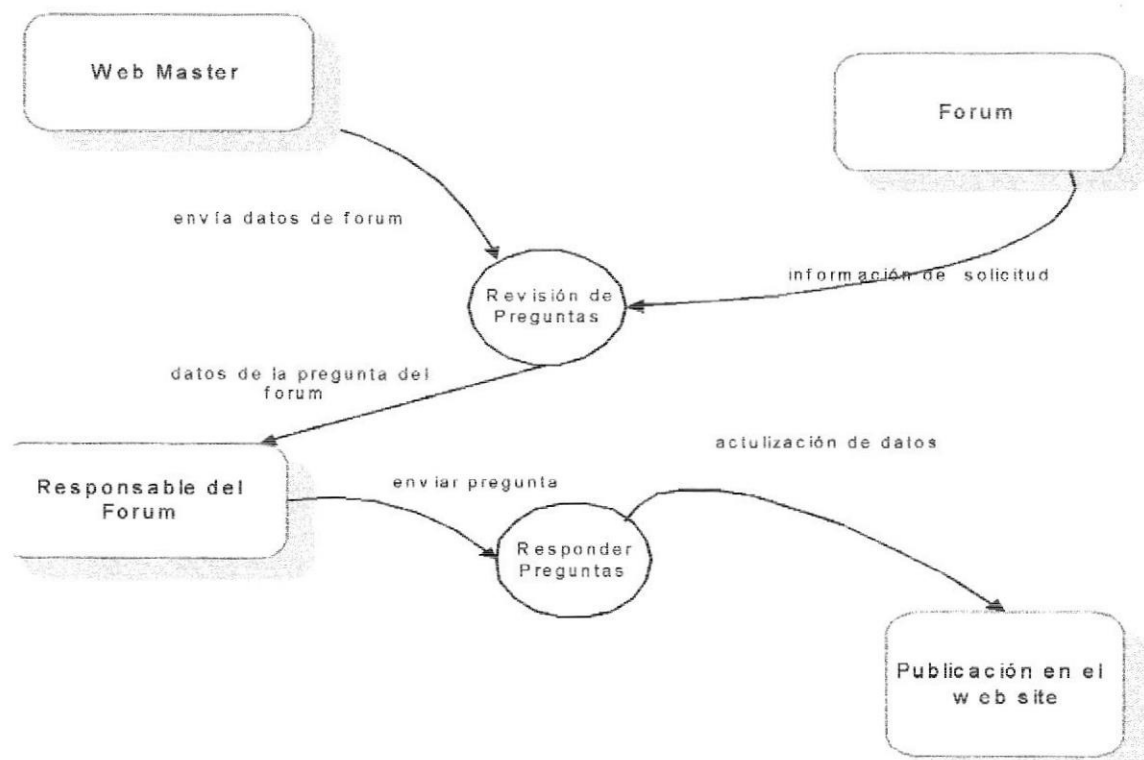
Web Master

Forum

envía datos de forum

información de solicitud

Revisión de Preguntas

datos de la pregunta del forum

actulización de datos

Responsable del Forum

enviar pregunta

Responder Preguntas

Publicación en el web site